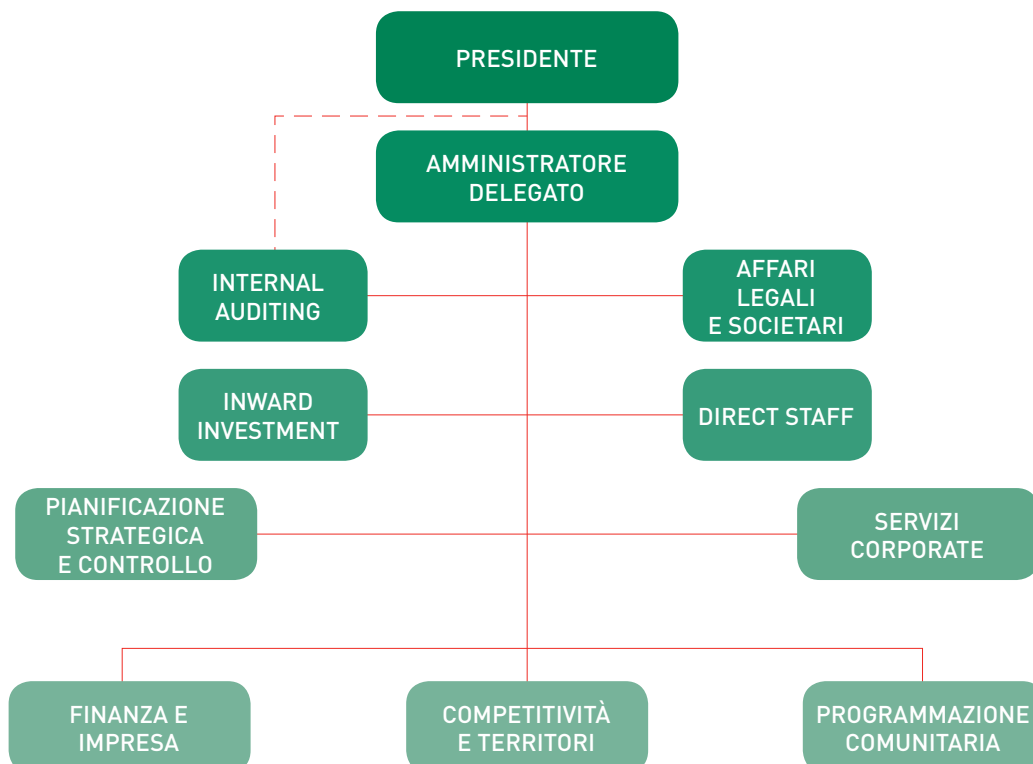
PRESIDENTE

AMMINISTRATORE DELEGATO

INTERNAL AUDITING

AFFARI LEGALI E SOCIETARI

INWARD INVESTMENT

DIRECT STAFF

PIANIFICAZIONE STRATEGICA E CONTROLLO

SERVIZI CORPORATE

FINANZA E IMPRESA

COMPETITIVITÀ E TERRITORI

PROGRAMMAZIONE COMUNITARIA